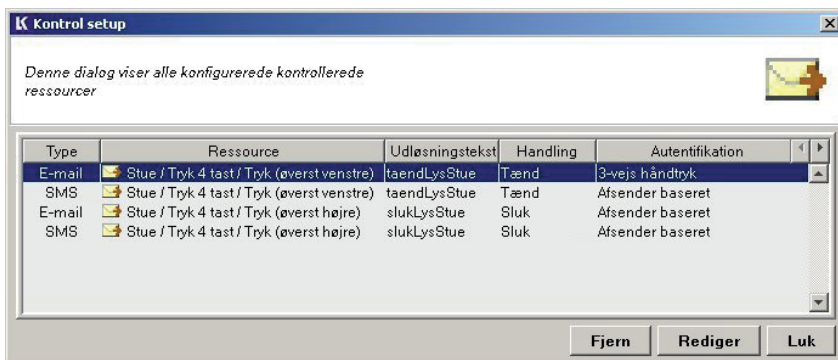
K Kontrol setup

Denne dialog viser alle konfigurerede kontrollerede ressourcer

| Type | Ressource | Udløsningstekst | Handling | Autentifikation |
|---|---|---|---|---|
| E-mail | Stue / Tryk 4 tast / Tryk (øverst venstre) | taendLysStue | Tænd | 3-vejs håndtryk |
| SMS | Stue / Tryk 4 tast / Tryk (øverst venstre) | taendLysStue | Tænd | Afsender baseret |
| E-mail | Stue / Tryk 4 tast / Tryk (øverst højre) | slukLysStue | Sluk | Afsender baseret |
| SMS | Stue / Tryk 4 tast / Tryk (øverst højre) | slukLysStue | Sluk | Afsender baseret |

Fjern Rediger Luk